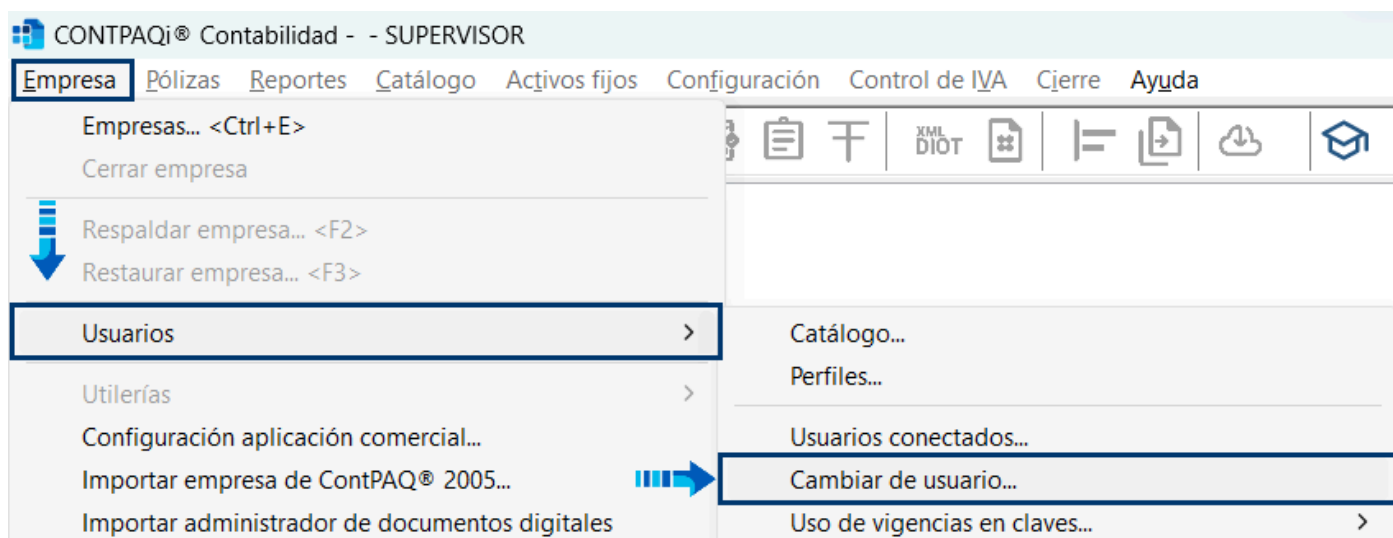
CONTPAQi® Contabilidad - - SUPERVISOR

Empresa Pólizas Reportes Catálogo Activos fijos Configuración Control de IVA Cierre Ayuda

Empresas... <Ctrl+E>
Cerrar empresa
Respaldar empresa... <F2>
Restaurar empresa... <F3>
Usuarios
Utilerías
Configuración aplicación comercial...
Importar empresa de ContPAQ® 2005...
Importar administrador de documentos digitales

XML DIOT

Catálogo...
Perfiles...
Usuarios conectados...
Cambiar de usuario...
Uso de vigencias en claves...